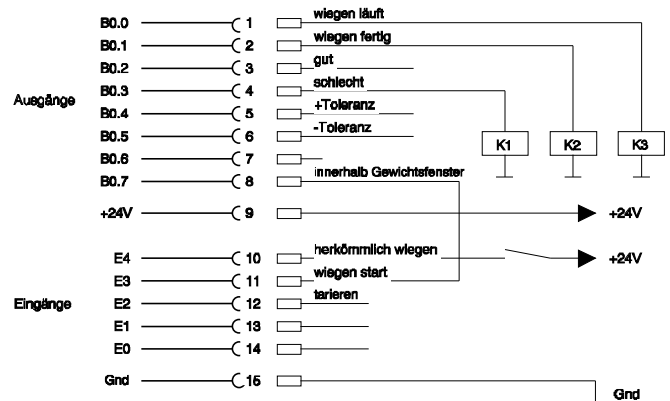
Ausgänge

B0.0 1 wiegen läuft
B0.1 2 wiegen fertig
B0.2 3 gut
B0.3 4 schlecht
B0.4 5 +Toleranz
B0.5 6 -Toleranz
B0.6 7
B0.7 8 innerhalb Gewichtsfenster

K1 K2 K3

+24V 9 +24V

Eingänge

E4 10 herkömmlich wiegen +24V
E3 11 wiegen start
E2 12 tarieren
E1 13
E0 14

Gnd 15 Gnd